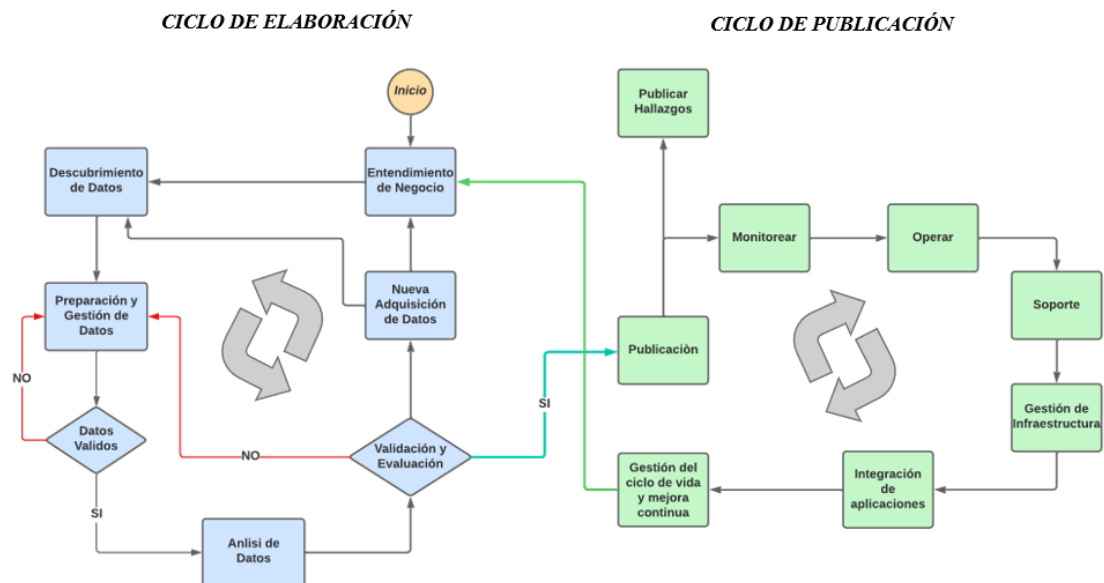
CICLO DE ELABORACIÓN

CICLO DE PUBLICACIÓN

Inicio

Descubrimiento de Datos

Entendimiento de Negocio

Preparación y Gestión de Datos

Nueva Adquisición de Datos

NO

Datos Validos

NO

Validación y Evaluación

SI

SI

Anlisi de Datos

Publicar Hallazgos

Monitorear

Operar

Soporte

Publicaciòn

Gestión de Infraestructura

Gestión del ciclo de vida y mejora continua

Integración de aplicaciones